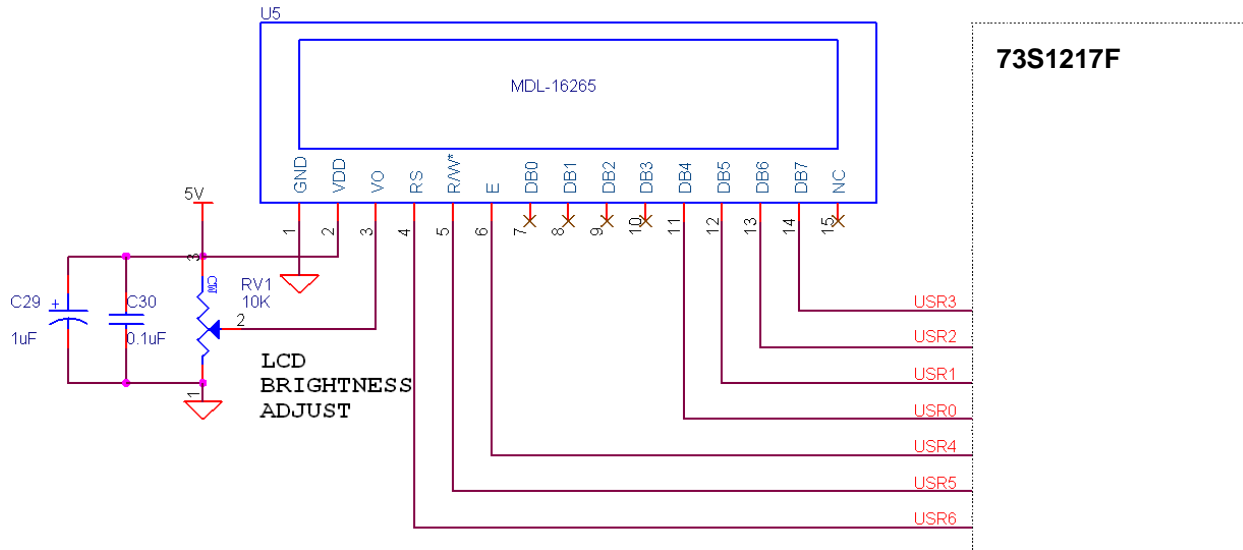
U5

MDL-16265

GND VDD VO RS R/W* E DB0 DB1 DB2 DB3 DB4 DB5 DB6 DB7 NC

1 2 3 4 5 6 7 8 9 10 11 12 13 14 15

73S1217F

5V

3

CW

RV1
10K

2

1

C29
+
1uF

C30
0.1uF

LCD
BRIGHTNESS
ADJUST

USR3
USR2
USR1
USR0
USR4
USR5
USR6